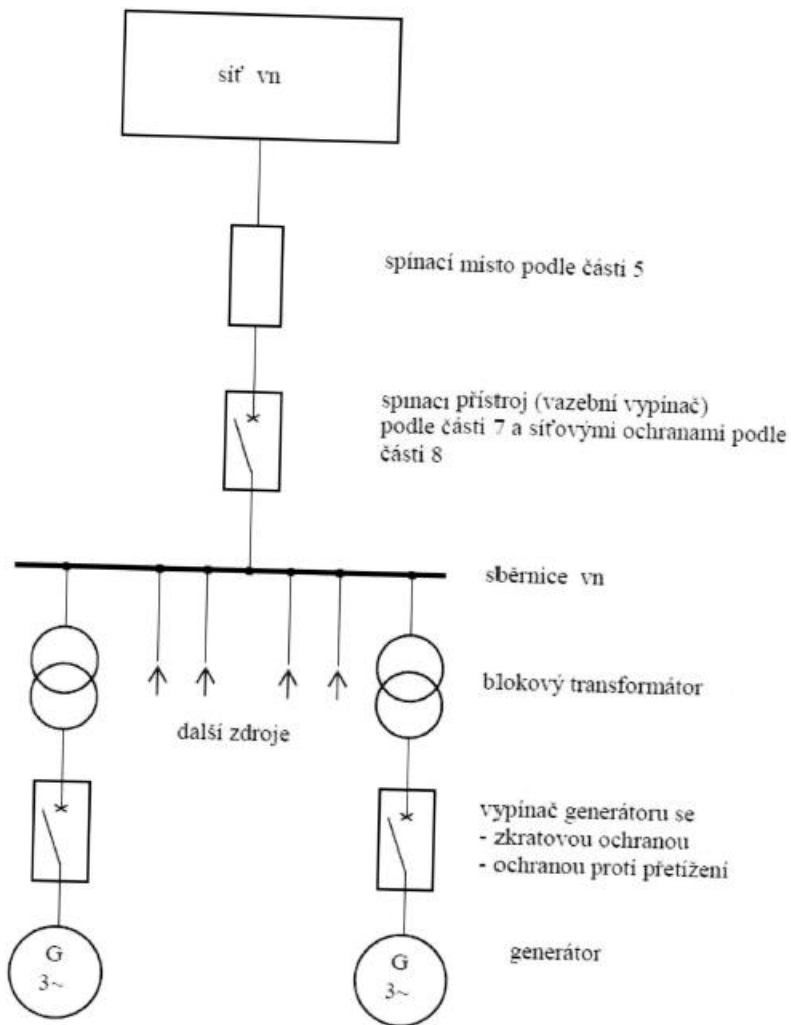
síť vn

spínací místo podle části 5

spínací přístroj (vazební vypínač) podle části 7 a síťovými ochranami podle části 8

sběrnice vn

blokový transformátor

další zdroje

vypínač generátoru se
- zkratovou ochranou
- ochranou proti přetížení

G
3~

G
3~

generátor